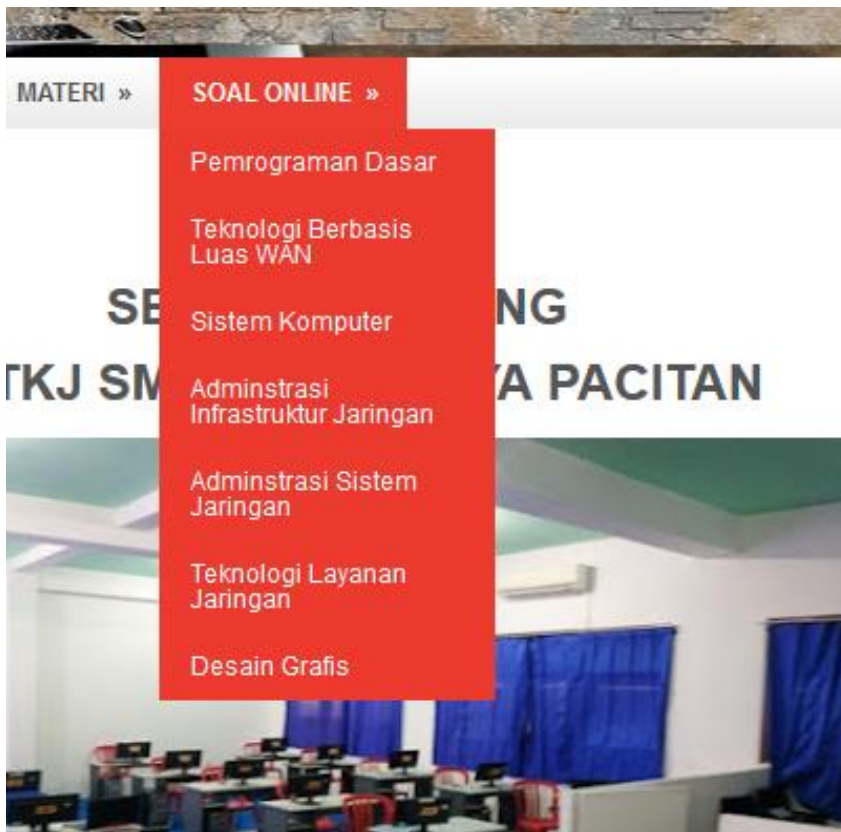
MATERI »

SOAL ONLINE »

Pemrograman Dasar

Teknologi Berbasis Luas WAN

Sistem Komputer

Adminstrasi Infrastruktur Jaringan

Adminstrasi Sistem Jaringan

Teknologi Layanan Jaringan

Desain Grafis

SE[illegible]NG

TKJ SM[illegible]A PACITAN